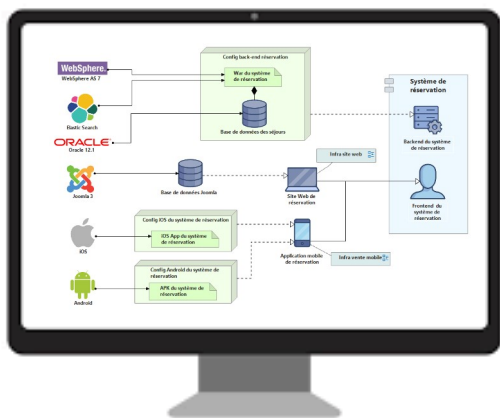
WebSphere
WebSphere AS 7

Elastic Search

ORACLE
Oracle 12.1

Joomla 3

iOS

Android

Config back-end réservation

War du système de réservation

Base de données des séjours

Base de données Joomla

Infra site web

Site Web de réservation

Config iOS du système de réservation

iOS App du système de réservation

Application mobile de réservation

Infra vente mobile

Config Android du système de réservation

APK du système de réservation

Système de réservation

Backend du système de réservation

Frontend du système de réservation